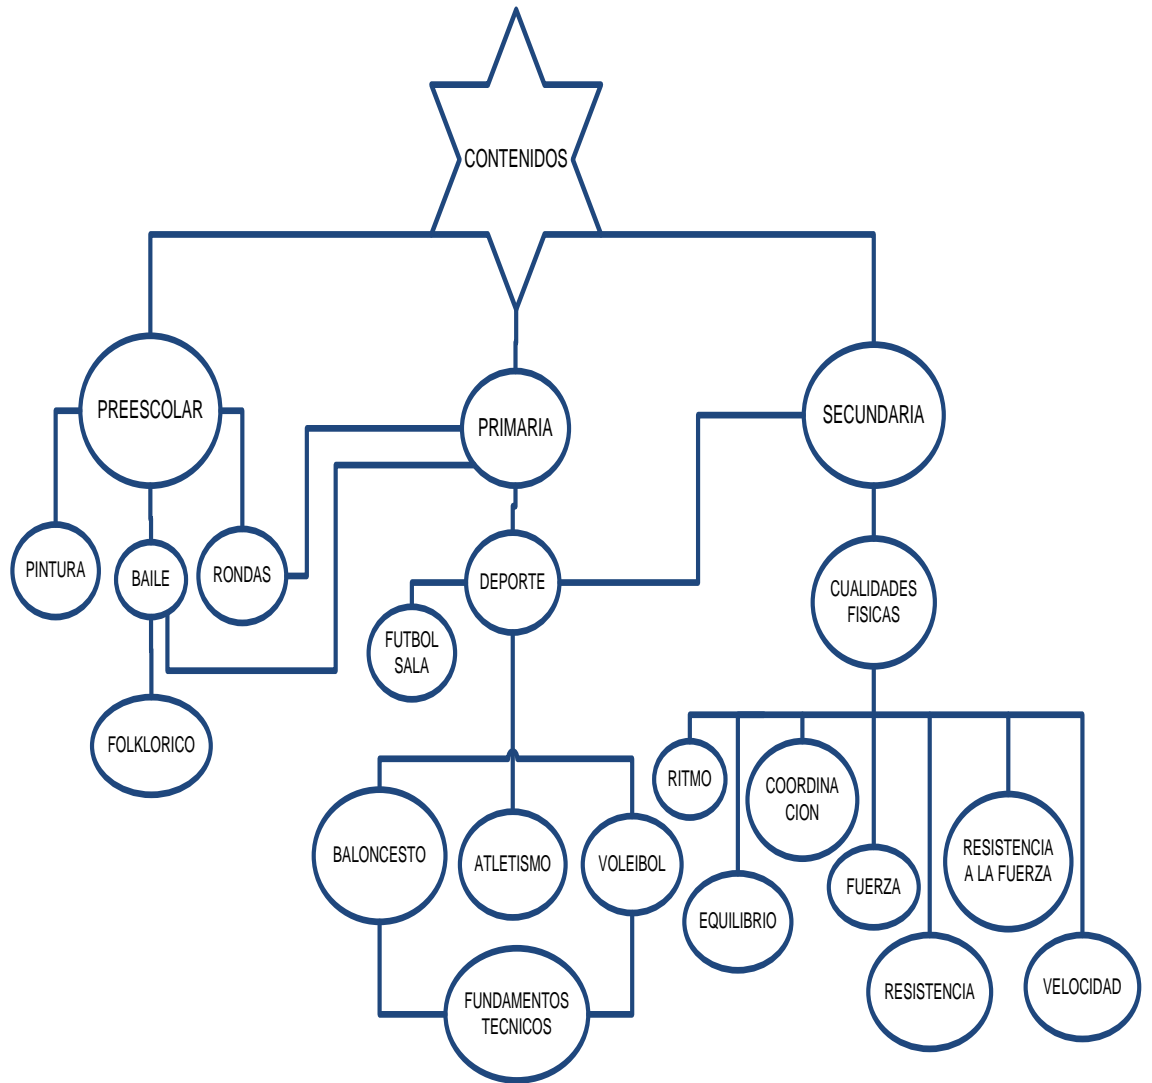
CONTENIDOS

PREESCOLAR

PRIMARIA

SECUNDARIA

PINTURA

BAILE

RONDAS

DEPORTE

CUALIDADES FISICAS

FUTBOL SALA

FOLKLORICO

BALONCESTO

ATLETISMO

VOLEIBOL

FUNDAMENTOS TECNICOS

RITMO

COORDINA CION

EQUILIBRIO

FUERZA

RESISTENCIA A LA FUERZA

RESISTENCIA

VELOCIDAD